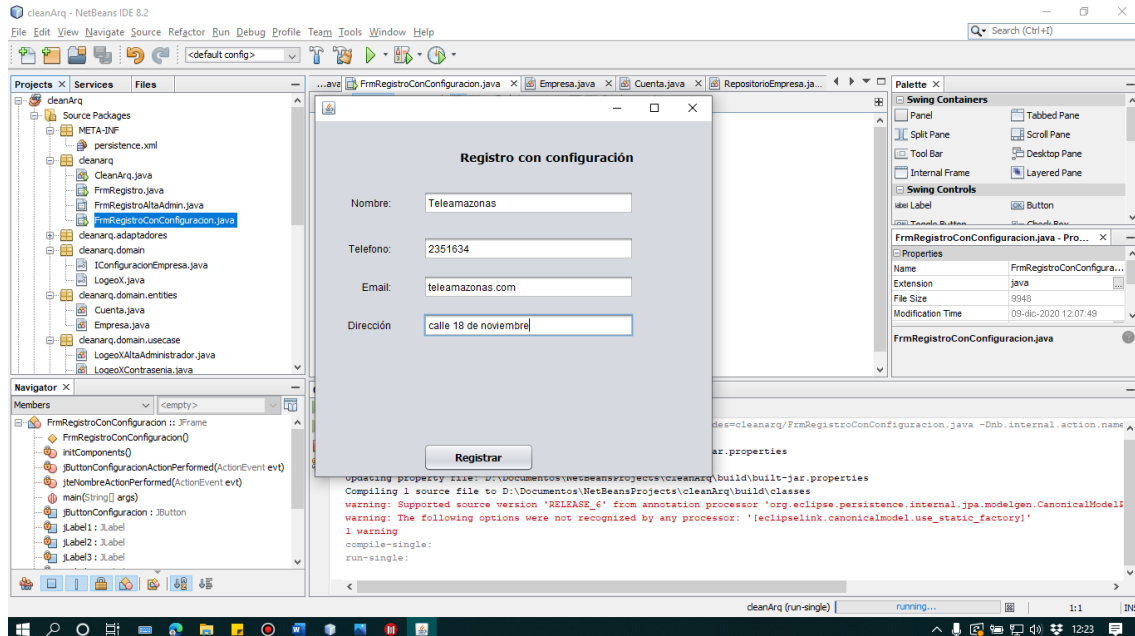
cleanArq - NetBeans IDE 8.2

File Edit View Navigate Source Refactor Run Debug Profile Team Tools Window Help

Search (Ctrl+I)

<default config>

Projects × Services Files

cleanArq
Source Packages
META-INF
persistence.xml
cleanarq
CleanArq.java
FrmRegistro.java
FrmRegistroAltaAdmin.java
FrmRegistroConConfiguracion.java
cleanarq.adaptadores
cleanarq.domain
IConfiguracionEmpresa.java
LogeoX.java
cleanarq.domain.entities
Cuenta.java
Empresa.java
cleanarq.domain.usecase
LogeoXAltaAdministrador.java
LogeoXContrasenia.java

...ava FrmRegistroConConfiguracion.java × Empresa.java × Cuenta.java × RepositorioEmpresa.ja...

Registro con configuración

Nombre: Teleamazonas

Telefono: 2351634

Email: teleamazonas.com

Dirección calle 18 de noviembre

Registrar

Palette ×
Swing Containers
Panel
Tabbed Pane
Split Pane
Scroll Pane
Tool Bar
Desktop Pane
Internal Frame
Layered Pane
Swing Controls
Label
Button

FrmRegistroConConfiguracion.java - Pro... ×
Properties
| Name | FrmRegistroConConfigura... |
|---|---|
| Extension | java |
| File Size | 9948 |
| Modification Time | 09-dic-2020 12:07:49 |

FrmRegistroConConfiguracion.java

Navigator ×
Members <empty>
FrmRegistroConConfiguracion :: JFrame
FrmRegistroConConfiguracion()
initComponents()
jButtonConfiguracionActionPerformed(ActionEvent evt)
jteNombreActionPerformed(ActionEvent evt)
main(String[] args)
jButtonConfiguracion : JButton
jLabel1 : JLabel
jLabel2 : JLabel
jLabel3 : JLabel

des=cleanarq/FrmRegistroConConfiguracion.java -Dnb.internal.action.name
ar.properties
Updating property file: D:\Documentos\NetBeansProjects\cleanArq\build\built-jar.properties
Compiling 1 source file to D:\Documentos\NetBeansProjects\cleanArq\build\classes
warning: Supported source version 'RELEASE_6' from annotation processor 'org.eclipse.persistence.internal.jpa.modelgen.CanonicalModelP
warning: The following options were not recognized by any processor: '[eclipselink.canonicalmodel.use_static_factory]'
1 warning
compile-single:
run-single:

cleanArq (run-single) running... 1:1 INS

12:23